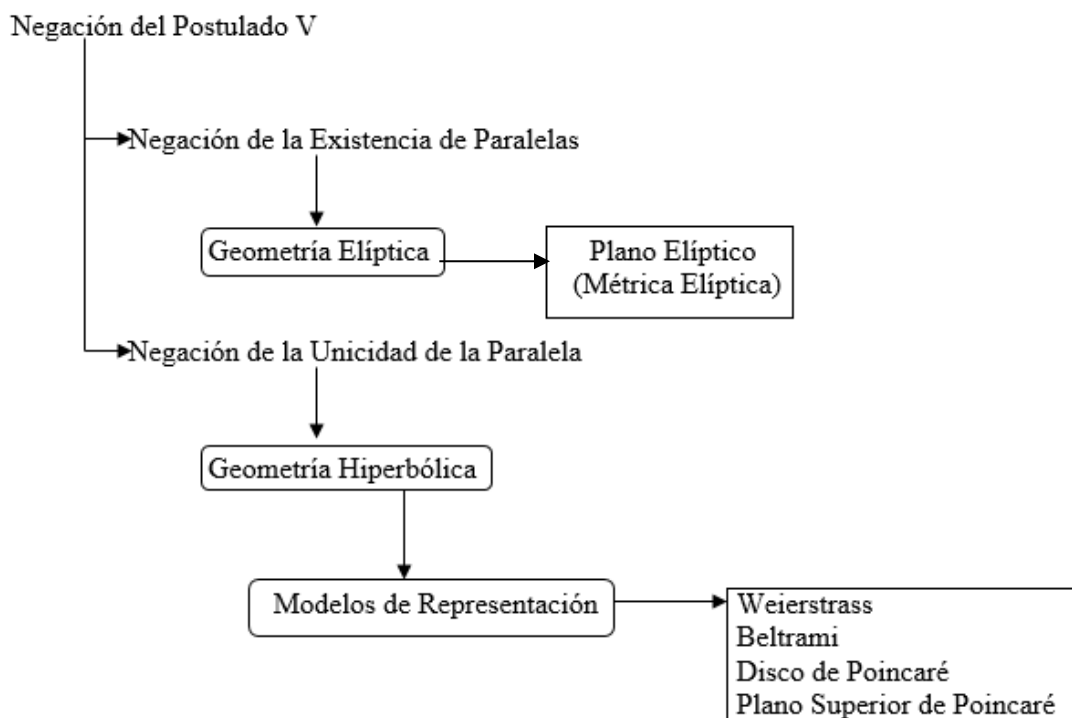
Negación del Postulado V

Negación de la Existencia de Paralelas

Geometría Elíptica

Plano Elíptico (Métrica Elíptica)

Negación de la Unicidad de la Paralela

Geometría Hiperbólica

Modelos de Representación

Weierstrass
Beltrami
Disco de Poincaré
Plano Superior de Poincaré